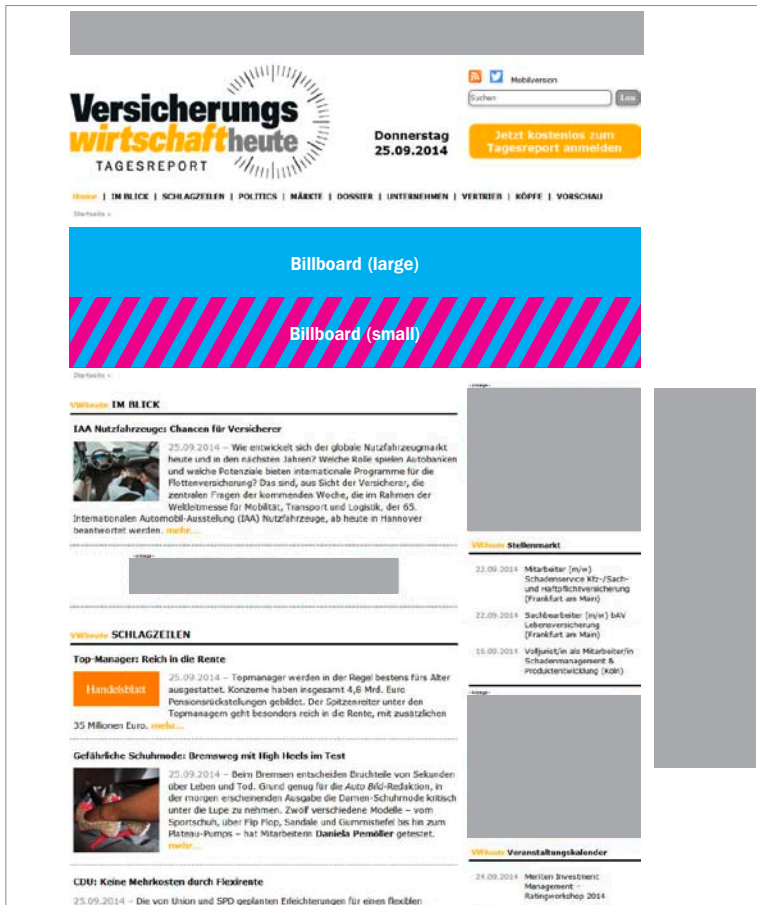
Versicherungs wirtschaftheute TAGESREPORT

Mobilversion

Suchen Los

Donnerstag 25.09.2014

Jetzt kostenlos zum Tagesreport anmelden

Home | IM BLICK | SCHLAGZEILEN | POLITICS | MÄRKTE | DOSSIER | UNTERNEHMEN | VERTRIEB | KÖPFE | VORSCHAU

Startseite »

Billboard (large)

Billboard (small)

Startseite »

VWheute IM BLICK

IAA Nutzfahrzeuge: Chancen für Versicherer

25.09.2014 – Wie entwickelt sich der globale Nutzfahrzeugmarkt heute und in den nächsten Jahren? Welche Rolle spielen Autobanken und welche Potenziale bieten internationale Programme für die Flottenversicherung? Das sind, aus Sicht der Versicherer, die zentralen Fragen der kommenden Woche, die im Rahmen der Weltleitmesse für Mobilität, Transport und Logistik, der 65. Internationalen Automobil-Ausstellung (IAA) Nutzfahrzeuge, ab heute in Hannover beantwortet werden. mehr...

VWheute SCHLAGZEILEN

Top-Manager: Reich in die Rente

Handelsblatt

25.09.2014 – Topmanager werden in der Regel bestens fürs Alter ausgestattet. Konzerne haben insgesamt 4,6 Mrd. Euro Pensionsrückstellungen gebildet. Der Spitzenreiter unter den Topmanagern geht besonders reich in die Rente, mit zusätzlichen 35 Millionen Euro. mehr...

Gefährliche Schuhmode: Bremsweg mit High Heels im Test

25.09.2014 – Beim Bremsen entscheiden Bruchteile von Sekunden über Leben und Tod. Grund genug für die Auto Bild-Redaktion, in der morgen erscheinenden Ausgabe die Damen-Schuhmode kritisch unter die Lupe zu nehmen. Zwölf verschiedene Modelle – vom Sportschuh, über Flip Flop, Sandale und Gummistiefel bis hin zum Plateau-Pumps – hat Mitarbeiterin Daniela Pemöller getestet. mehr...

CDU: Keine Mehrkosten durch Flexirente

25.09.2014 – Die von Union und SPD geplanten Erleichterungen für einen flexiblen

VWheute Stellenmarkt

22.09.2014 Mitarbeiter (m/w) Schadenservice Kfz-/Sach- und Haftpflichtversicherung (Frankfurt am Main)

22.09.2014 Sachbearbeiter (m/w) bAV Lebensversicherung (Frankfurt am Main)

15.09.2014 Volljurist/in als Mitarbeiter/in Schadenmanagement & Produktentwicklung (Köln)

VWheute Veranstaltungskalender

24.09.2014 Meriten Investment Management – Ratingworkshop 2014